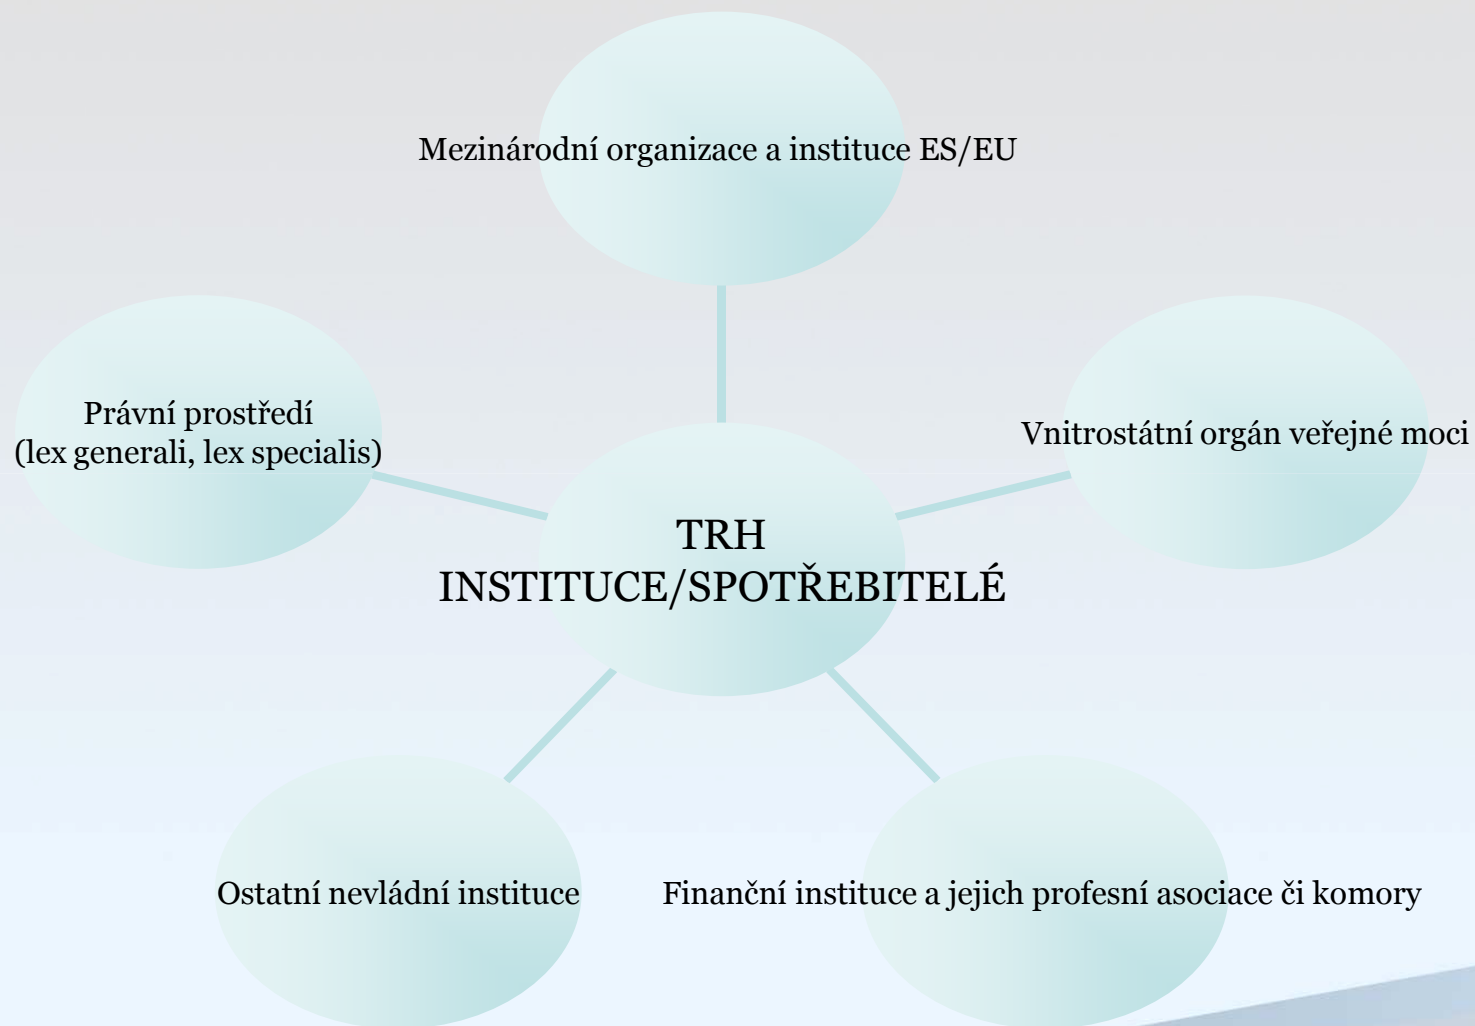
Mezinárodní organizace a instituce ES/EU

Právní prostředí
(lex generali, lex specialis)

Vnitrostátní orgán veřejné moci

TRH
INSTITUCE/SPOTŘEBITELÉ

Ostatní nevládní instituce

Finanční instituce a jejich profesní asociace či komory